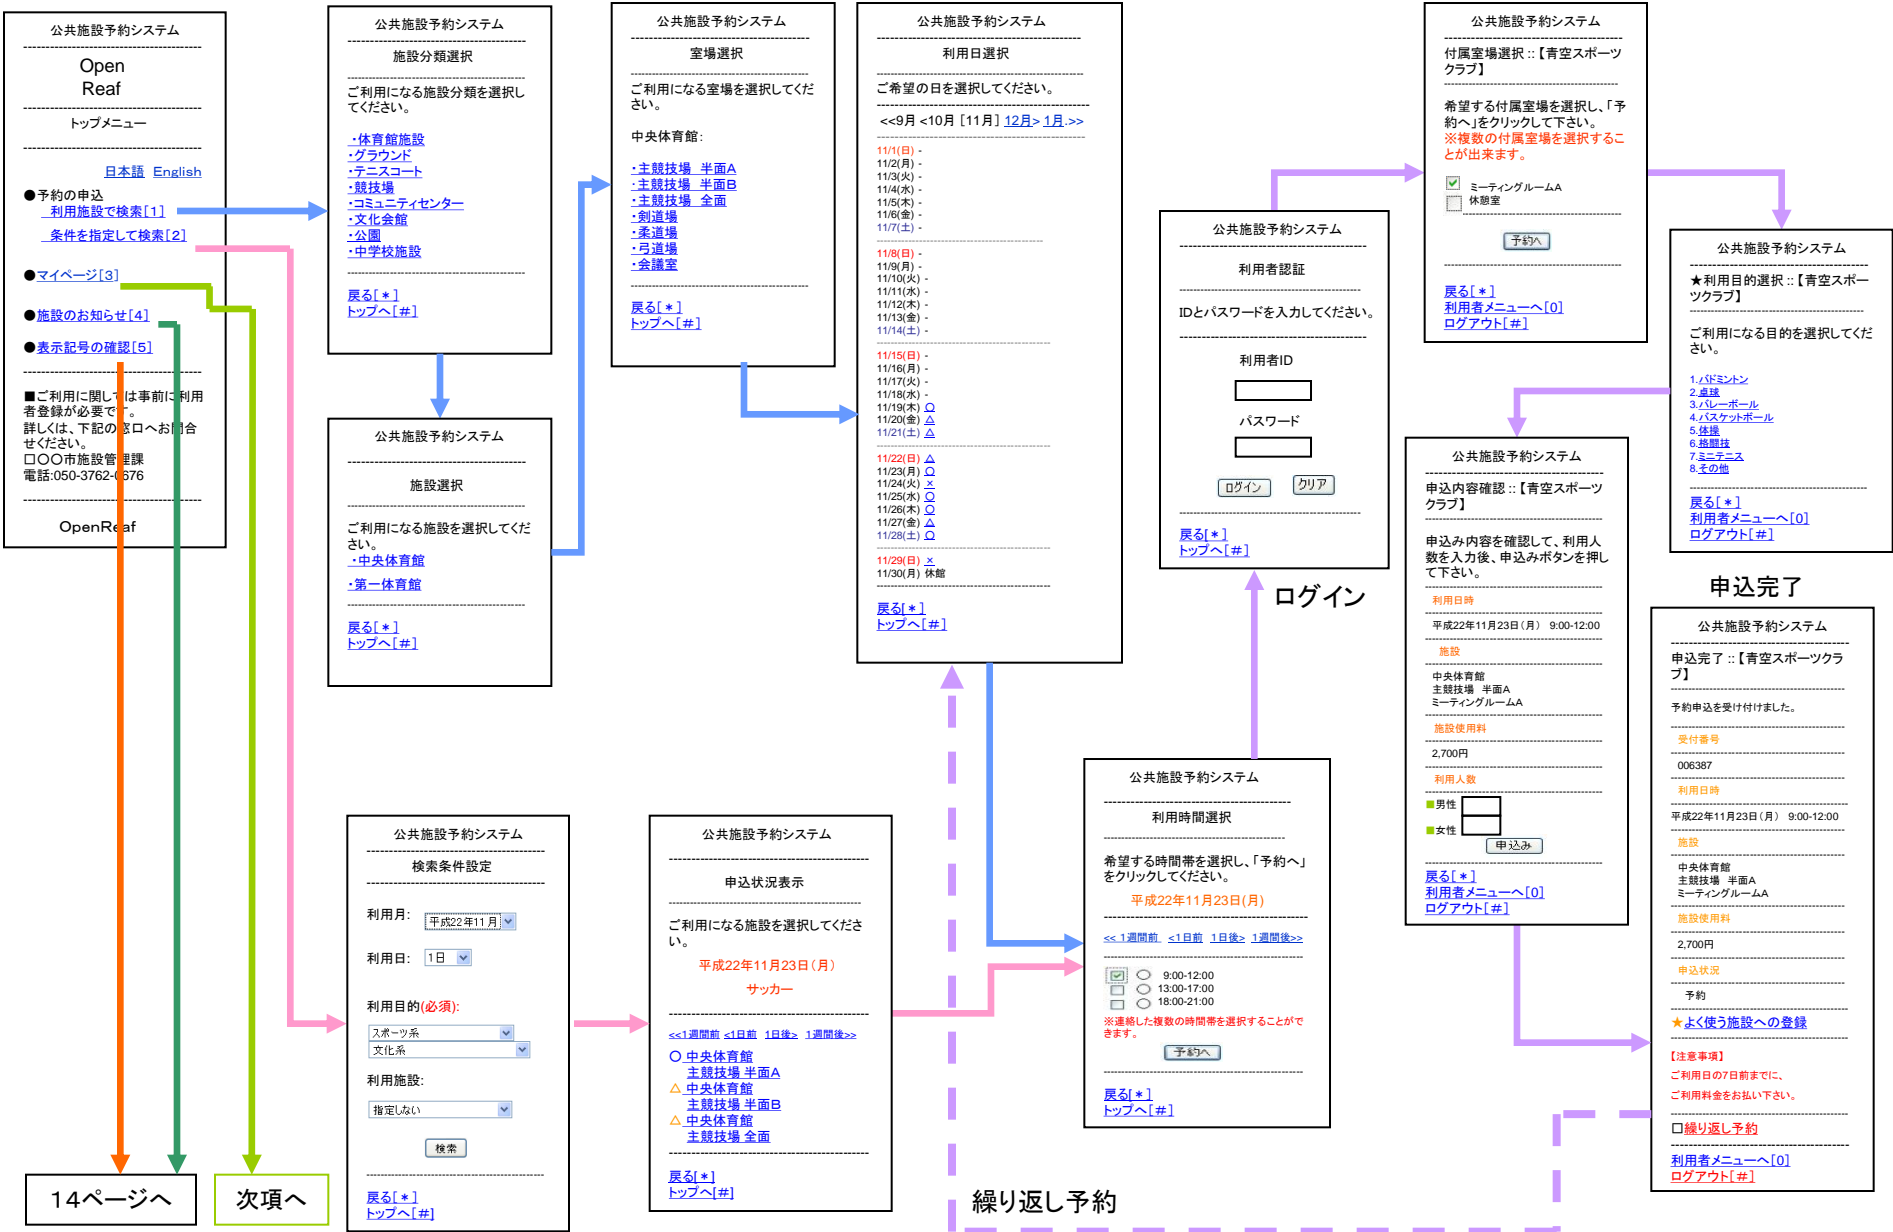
公共施設予約システム

Open Reaf

トップメニュー

日本語 English

●予約の申込
利用施設で検索[1]
条件を指定して検索[2]

●マイページ[3]

●施設のお知らせ[4]

●表示記号の確認[5]

■ご利用に関しては事前に利用者登録が必要です。
詳しくは、下記の窓口へお問合せください。
□〇〇市施設管理課
電話:050-3762-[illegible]576

OpenReaf

公共施設予約システム

施設分類選択

ご利用になる施設分類を選択してください。

・体育館施設
・グラウンド
・テニスコート
・競技場
・コミュニティセンター
・文化会館
・公園
・中学校施設

戻る[＊]
トップへ[＃]

公共施設予約システム

施設選択

ご利用になる施設を選択してください。
・中央体育館
・第一体育館

戻る[＊]
トップへ[＃]

公共施設予約システム

室場選択

ご利用になる室場を選択してください。

中央体育館:

・主競技場 半面A
・主競技場 半面B
・主競技場 全面
・剣道場
・柔道場
・弓道場
・会議室

戻る[＊]
トップへ[＃]

公共施設予約システム

利用日選択

ご希望の日を選択してください。

<<9月 <10月 [11月] 12月> 1月>>

11/1(日) -
11/2(月) -
11/3(火) -
11/4(水) -
11/5(木) -
11/6(金) -
11/7(土) -

11/8(日) -
11/9(月) -
11/10(火) -
11/11(水) -
11/12(木) -
11/13(金) -
11/14(土) -

11/15(日) -
11/16(月) -
11/17(火) -
11/18(水) -
11/19(木) ○
11/20(金) △
11/21(土) △

11/22(日) △
11/23(月) ○
11/24(火) ×
11/25(水) ○
11/26(木) ○
11/27(金) △
11/28(土) ○

11/29(日) ×
11/30(月) 休館

戻る[＊]
トップへ[＃]

公共施設予約システム

利用者認証

IDとパスワードを入力してください。

利用者ID

パスワード

ログイン クリア

戻る[＊]
トップへ[＃]

ログイン

公共施設予約システム

付属室場選択 ::【青空スポーツクラブ】

希望する付属室場を選択し、「予約へ」をクリックして下さい。
※複数の付属室場を選択することが出来ます。

ミーティングルームA
休憩室

予約へ

戻る[＊]
利用者メニューへ[0]
ログアウト[＃]

公共施設予約システム

★利用目的選択 ::【青空スポーツクラブ】

ご利用になる目的を選択してください。

1.バドミントン
2.卓球
3.バレーボール
4.バスケットボール
5.体操
6.格闘技
7.ミニテニス
8.その他

戻る[＊]
利用者メニューへ[0]
ログアウト[＃]

公共施設予約システム

申込内容確認 ::【青空スポーツクラブ】

申込み内容を確認して、利用人数を入力後、申込みボタンを押して下さい。

利用日時
平成22年11月23日(月) 9:00-12:00
施設
中央体育館
主競技場 半面A
ミーティングルームA
施設使用料
2,700円
利用人数
■男性
■女性
申込み

戻る[＊]
利用者メニューへ[0]
ログアウト[＃]

申込完了

公共施設予約システム

申込完了 ::【青空スポーツクラブ】

予約申込を受け付けました。

受付番号
006387
利用日時
平成22年11月23日(月) 9:00-12:00
施設
中央体育館
主競技場 半面A
ミーティングルームA
施設使用料
2,700円
申込状況
予約

★よく使う施設への登録

【注意事項】
ご利用日の7日前までに、
ご利用料金をお払い下さい。

□繰り返し予約

利用者メニューへ[0]
ログアウト[＃]

公共施設予約システム

利用時間選択

希望する時間帯を選択し、「予約へ」をクリックしてください。

平成22年11月23日(月)

<< 1週間前 <1日前 1日後> 1週間後>>

9:00-12:00
13:00-17:00
18:00-21:00

※連続した複数の時間帯を選択することができます。

予約へ

戻る[＊]
トップへ[＃]

公共施設予約システム

申込状況表示

ご利用になる施設を選択してください。

平成22年11月23日(月)
サッカー

<<1週間前 <1日前 1日後> 1週間後>>

○ 中央体育館
主競技場 半面A
△ 中央体育館
主競技場 半面B
△ 中央体育館
主競技場 全面

戻る[＊]
トップへ[＃]

公共施設予約システム

検索条件設定

利用月: 平成22年11月
利用日: 1日
利用目的(必須):
スポーツ系
文化系
利用施設:
指定しない
検索

戻る[＊]
トップへ[＃]

繰り返し予約

14ページへ

次項へ